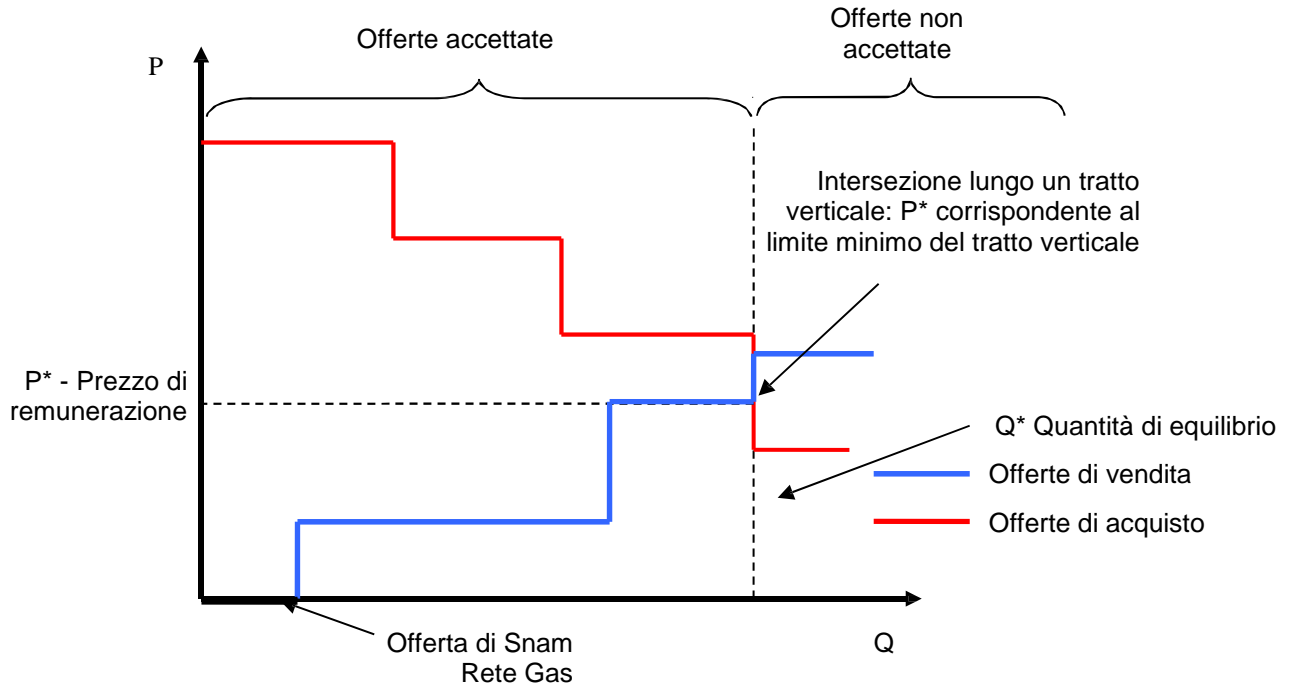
Offerte accettate

Offerte non accettate

P

Intersezione lungo un tratto verticale: P* corrispondente al limite minimo del tratto verticale

P* - Prezzo di remunerazione

Q* Quantità di equilibrio

Offerte di vendita

Offerte di acquisto

Offerta di Snam Rete Gas

Q